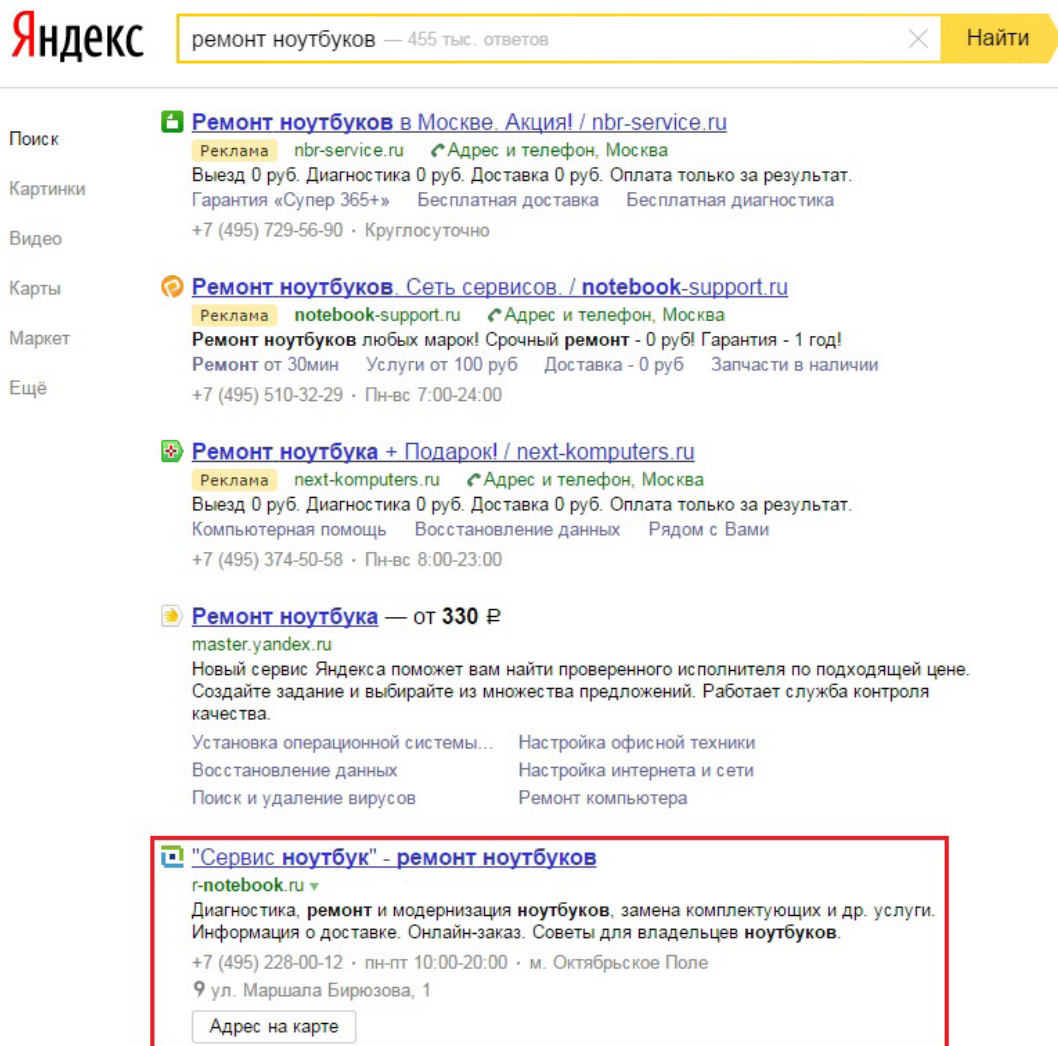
Яндекс

ремонт ноутбуков — 455 тыс. ответов

Найти

Поиск
Картинки
Видео
Карты
Маркет
Ещё

Ремонт ноутбуков в Москве. Акция! / nbr-service.ru
Реклама nbr-service.ru Адрес и телефон, Москва
Выезд 0 руб. Диагностика 0 руб. Доставка 0 руб. Оплата только за результат.
Гарантия «Супер 365+» Бесплатная доставка Бесплатная диагностика
+7 (495) 729-56-90 · Круглосуточно

Ремонт ноутбуков. Сеть сервисов. / notebook-support.ru
Реклама notebook-support.ru Адрес и телефон, Москва
Ремонт ноутбуков любых марок! Срочный ремонт - 0 руб! Гарантия - 1 год!
Ремонт от 30мин Услуги от 100 руб Доставка - 0 руб Запчасти в наличии
+7 (495) 510-32-29 · Пн-вс 7:00-24:00

Ремонт ноутбука + Подарок! / next-komputers.ru
Реклама next-komputers.ru Адрес и телефон, Москва
Выезд 0 руб. Диагностика 0 руб. Доставка 0 руб. Оплата только за результат.
Компьютерная помощь Восстановление данных Рядом с Вами
+7 (495) 374-50-58 · Пн-вс 8:00-23:00

Ремонт ноутбука — от 330 ₽
master.yandex.ru
Новый сервис Яндекса поможет вам найти проверенного исполнителя по подходящей цене. Создайте задание и выбирайте из множества предложений. Работает служба контроля качества.
Установка операционной системы... Настройка офисной техники
Восстановление данных Настройка интернета и сети
Поиск и удаление вирусов Ремонт компьютера

"Сервис ноутбук" - ремонт ноутбуков
r-notebook.ru
Диагностика, ремонт и модернизация ноутбуков, замена комплектующих и др. услуги. Информация о доставке. Онлайн-заказ. Советы для владельцев ноутбуков.
+7 (495) 228-00-12 · пн-пт 10:00-20:00 · м. Октябрьское Поле
ул. Маршала Бирюзова, 1
Адрес на карте